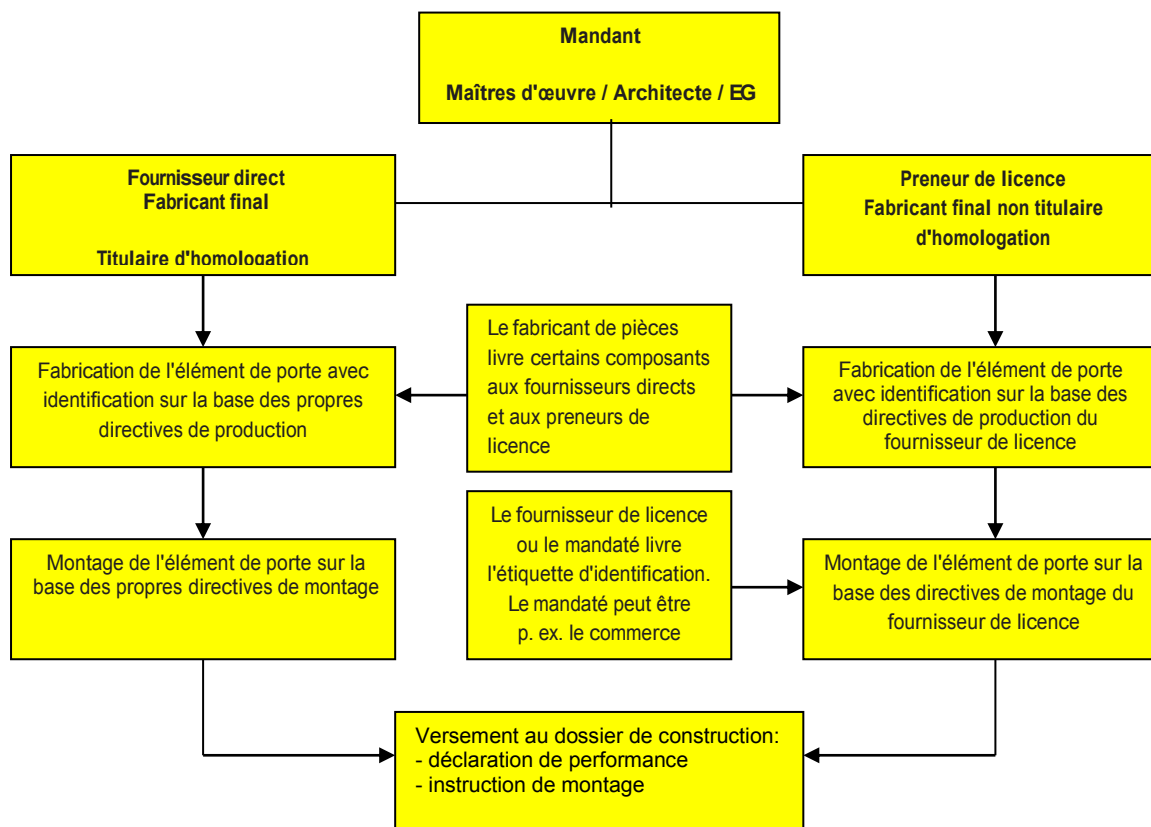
Mandant

Maîtres d'œuvre / Architecte / EG

Fournisseur direct
Fabricant final

Titulaire d'homologation

Preneur de licence
Fabricant final non titulaire d'homologation

Fabrication de l'élément de porte avec identification sur la base des propres directives de production

Le fabricant de pièces livre certains composants aux fournisseurs directs et aux preneurs de licence

Fabrication de l'élément de porte avec identification sur la base des directives de production du fournisseur de licence

Montage de l'élément de porte sur la base des propres directives de montage

Le fournisseur de licence ou le mandaté livre l'étiquette d'identification. Le mandaté peut être p. ex. le commerce

Montage de l'élément de porte sur la base des directives de montage du fournisseur de licence

Versement au dossier de construction:
- déclaration de performance
- instruction de montage